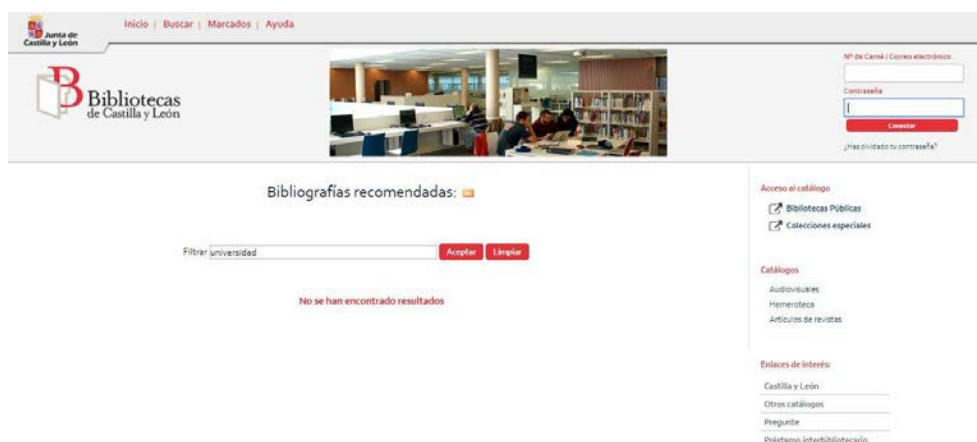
Junta de Castilla y León

Inicio | Buscar | Marcados | Ayuda

Bibliotecas de Castilla y León

Nº de Carné / Correo electrónico

Contraseña

Conectar

¿Has olvidado tu contraseña?

Bibliografías recomendadas:

Filtrar universidad

Aceptar

Limpiar

No se han encontrado resultados

Acceso al catálogo

Bibliotecas Públicas

Colecciones especiales

Catálogos

Audiovisuales

Hemeroteca

Artículos de revistas

Enlaces de interés:

Castilla y León

Otros catálogos

Pregunte

Préstamo interbibliotecario